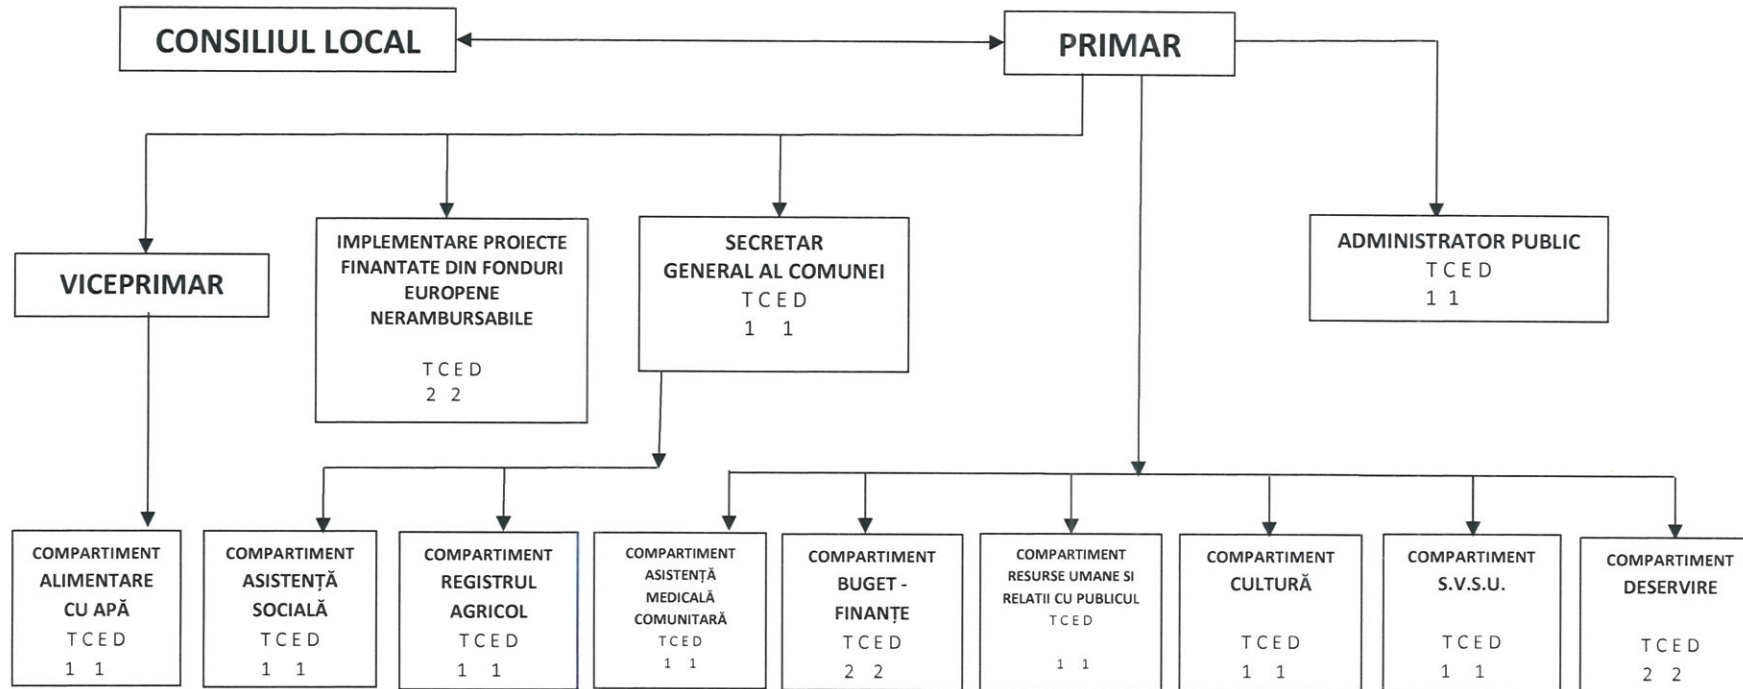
CONSILIUL LOCAL

PRIMAR

VICEPRIMAR

IMPLEMENTARE PROIECTE FINANTATE DIN FONDURI EUROPENE NERAMBURSABILE
T C E D
2 2

SECRETAR GENERAL AL COMUNEI
T C E D
1 1

ADMINISTRATOR PUBLIC
T C E D
1 1

COMPARTIMENT ALIMENTARE CU APĂ
T C E D
1 1

COMPARTIMENT ASISTENȚĂ SOCIALĂ
T C E D
1 1

COMPARTIMENT REGISTRUL AGRICOL
T C E D
1 1

COMPARTIMENT ASISTENȚĂ MEDICALĂ COMUNITARĂ
T C E D
1 1

COMPARTIMENT BUGET - FINANȚE
T C E D
2 2

COMPARTIMENT RESURSE UMANE SI RELATII CU PUBLICUL
T C E D
1 1

COMPARTIMENT CULTURĂ
T C E D
1 1

COMPARTIMENT S.V.S.U.
T C E D
1 1

COMPARTIMENT DESERVIRE
T C E D
2 2